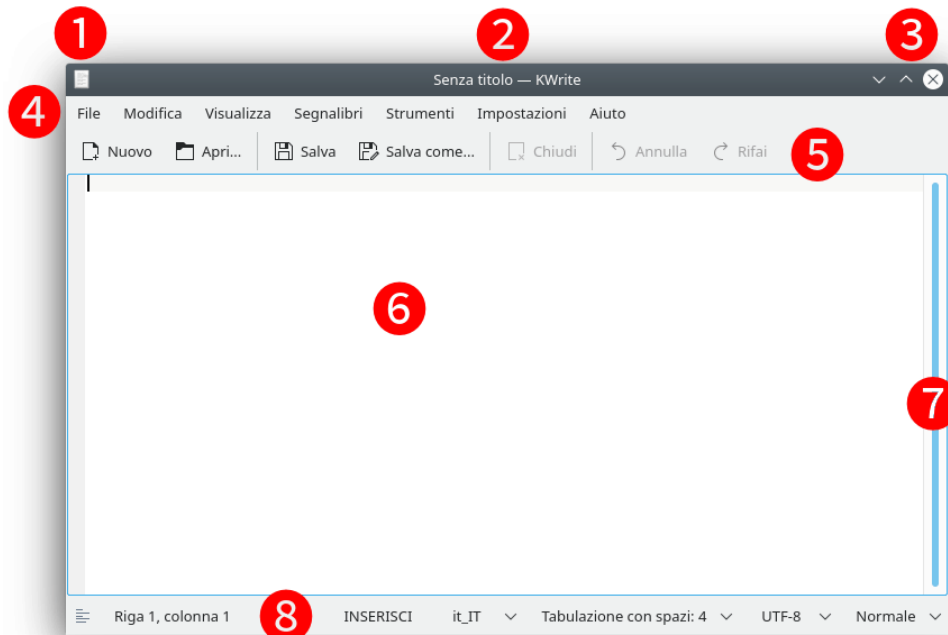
1 2 3

Senza titolo — KWrite

4 File Modifica Visualizza Segnalibri Strumenti Impostazioni Aiuto

Nuovo Apri... Salva Salva come... Chiudi Annulla Rifai 5

6

7

Riga 1, colonna 1 8 INSERISCI it_IT Tabulazione con spazi: 4 UTF-8 Normale